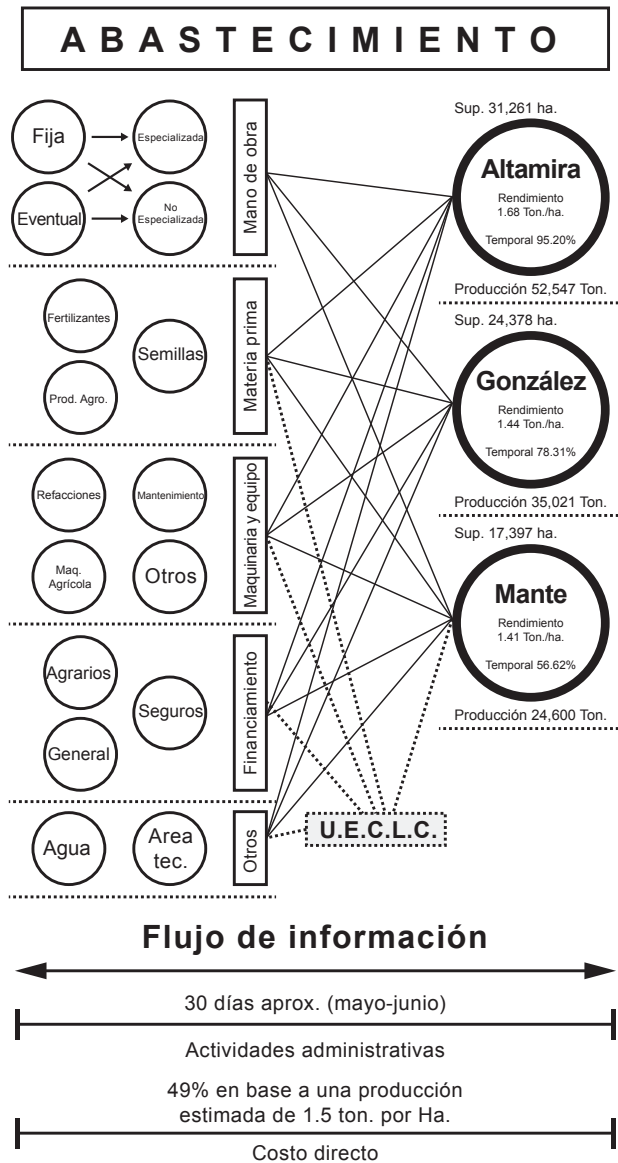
A B A S T E C I M I E N T O

Fija
Eventual
Especializada
No Especializada
Mano de obra

Fertilizantes
Semillas
Prod. Agro.
Materia prima

Refacciones
Mantenimiento
Maq. Agrícola
Otros
Maquinaria y equipo

Agrarios
Seguros
General
Financiamiento

Agua
Area tec.
Otros

U.E.C.L.C.

Sup. 31,261 ha.
Altamira
Rendimiento 1.68 Ton./ha.
Temporal 95.20%
Producción 52,547 Ton.

Sup. 24,378 ha.
González
Rendimiento 1.44 Ton./ha.
Temporal 78.31%
Producción 35,021 Ton.

Sup. 17,397 ha.
Mante
Rendimiento 1.41 Ton./ha.
Temporal 56.62%
Producción 24,600 Ton.

Flujo de información

30 días aprox. (mayo-junio)

Actividades administrativas

49% en base a una producción estimada de 1.5 ton. por Ha.

Costo directo